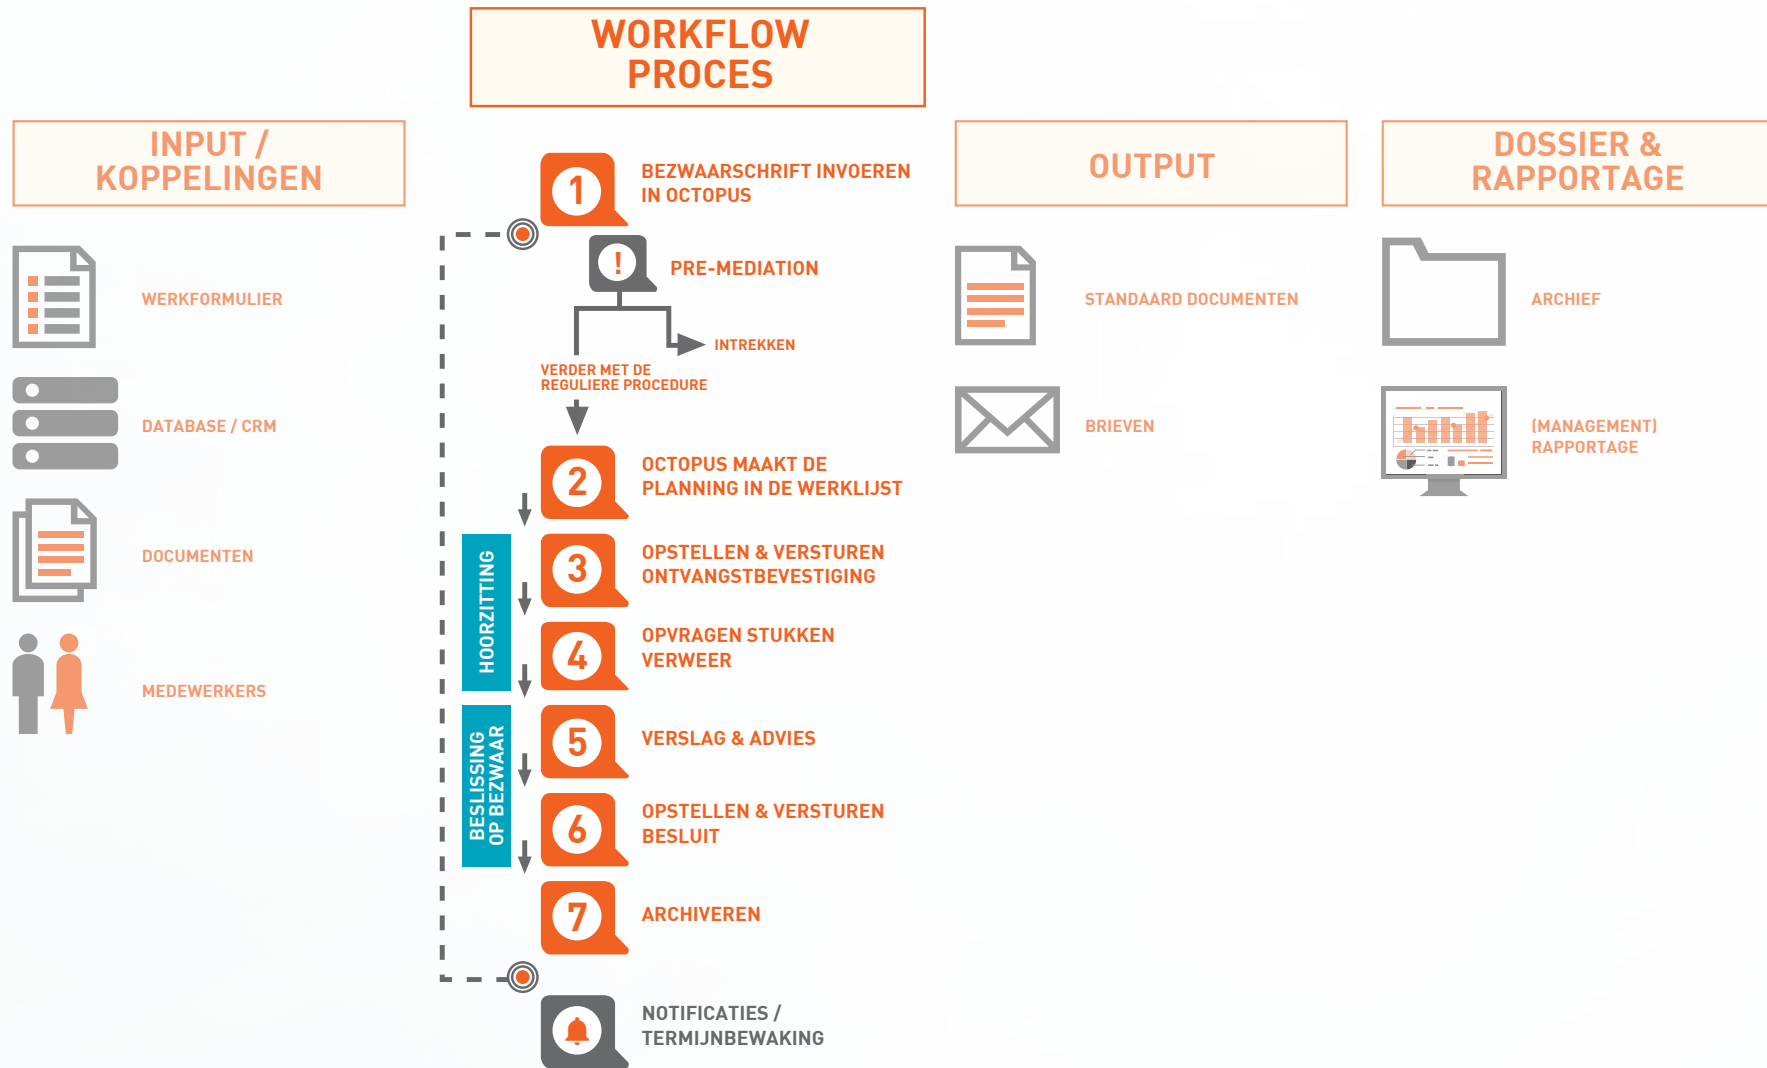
WORKFLOW PROCES

INPUT / KOPPELINGEN

WERKFORMULIER

DATABASE / CRM

DOCUMENTEN

MEDEWERKERS

1 BEZWAARSCHRIFT INVOEREN IN OCTOPUS

! PRE-MEDIATION

INTREKKEN

VERDER MET DE REGULIERE PROCEDURE

2 OCTOPUS MAAKT DE PLANNING IN DE WERKLIJST

HOORZITTING

3 OPSTELLEN & VERSTUREN ONTVANGSTBEVESTIGING

4 OPVRAGEN STUKKEN VERWEER

BESLISSING OP BEZWAAR

5 VERSLAG & ADVIES

6 OPSTELLEN & VERSTUREN BESLUIT

7 ARCHIVEREN

NOTIFICATIES / TERMIJNBEWAKING

OUTPUT

STANDAARD DOCUMENTEN

BRIEVEN

DOSSIER & RAPPORTAGE

ARCHIEF

(MANAGEMENT) RAPPORTAGE